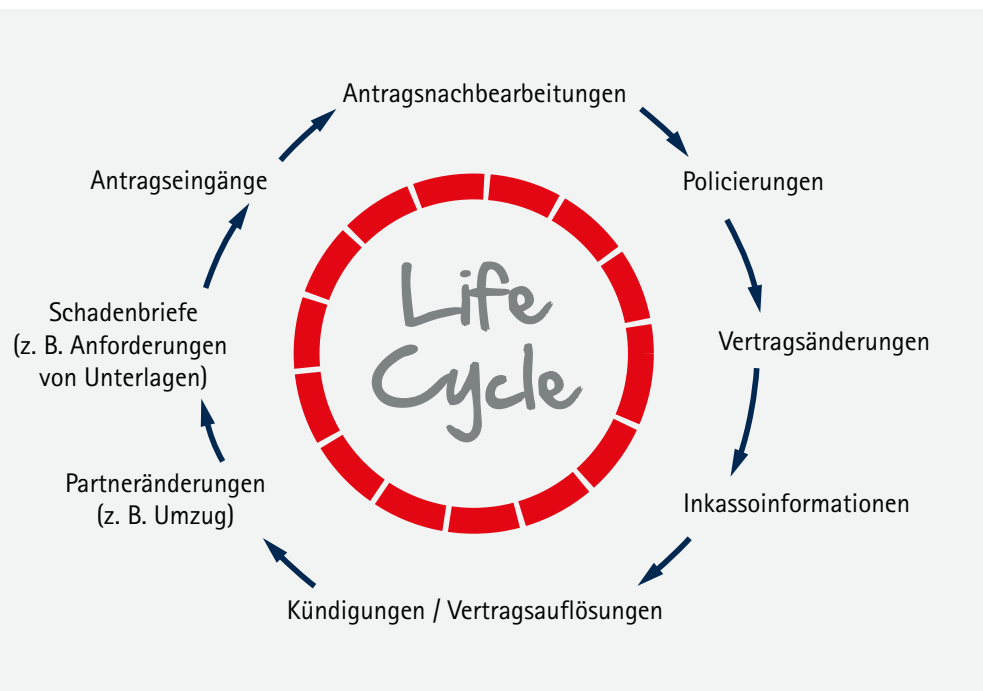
Antragsnachbearbeitungen

Policierungen

Vertragsänderungen

Inkassoinformationen

Kündigungen / Vertragsauflösungen

Partneränderungen (z. B. Umzug)

Schadenbriefe (z. B. Anforderungen von Unterlagen)

Antragseingänge

Life Cycle